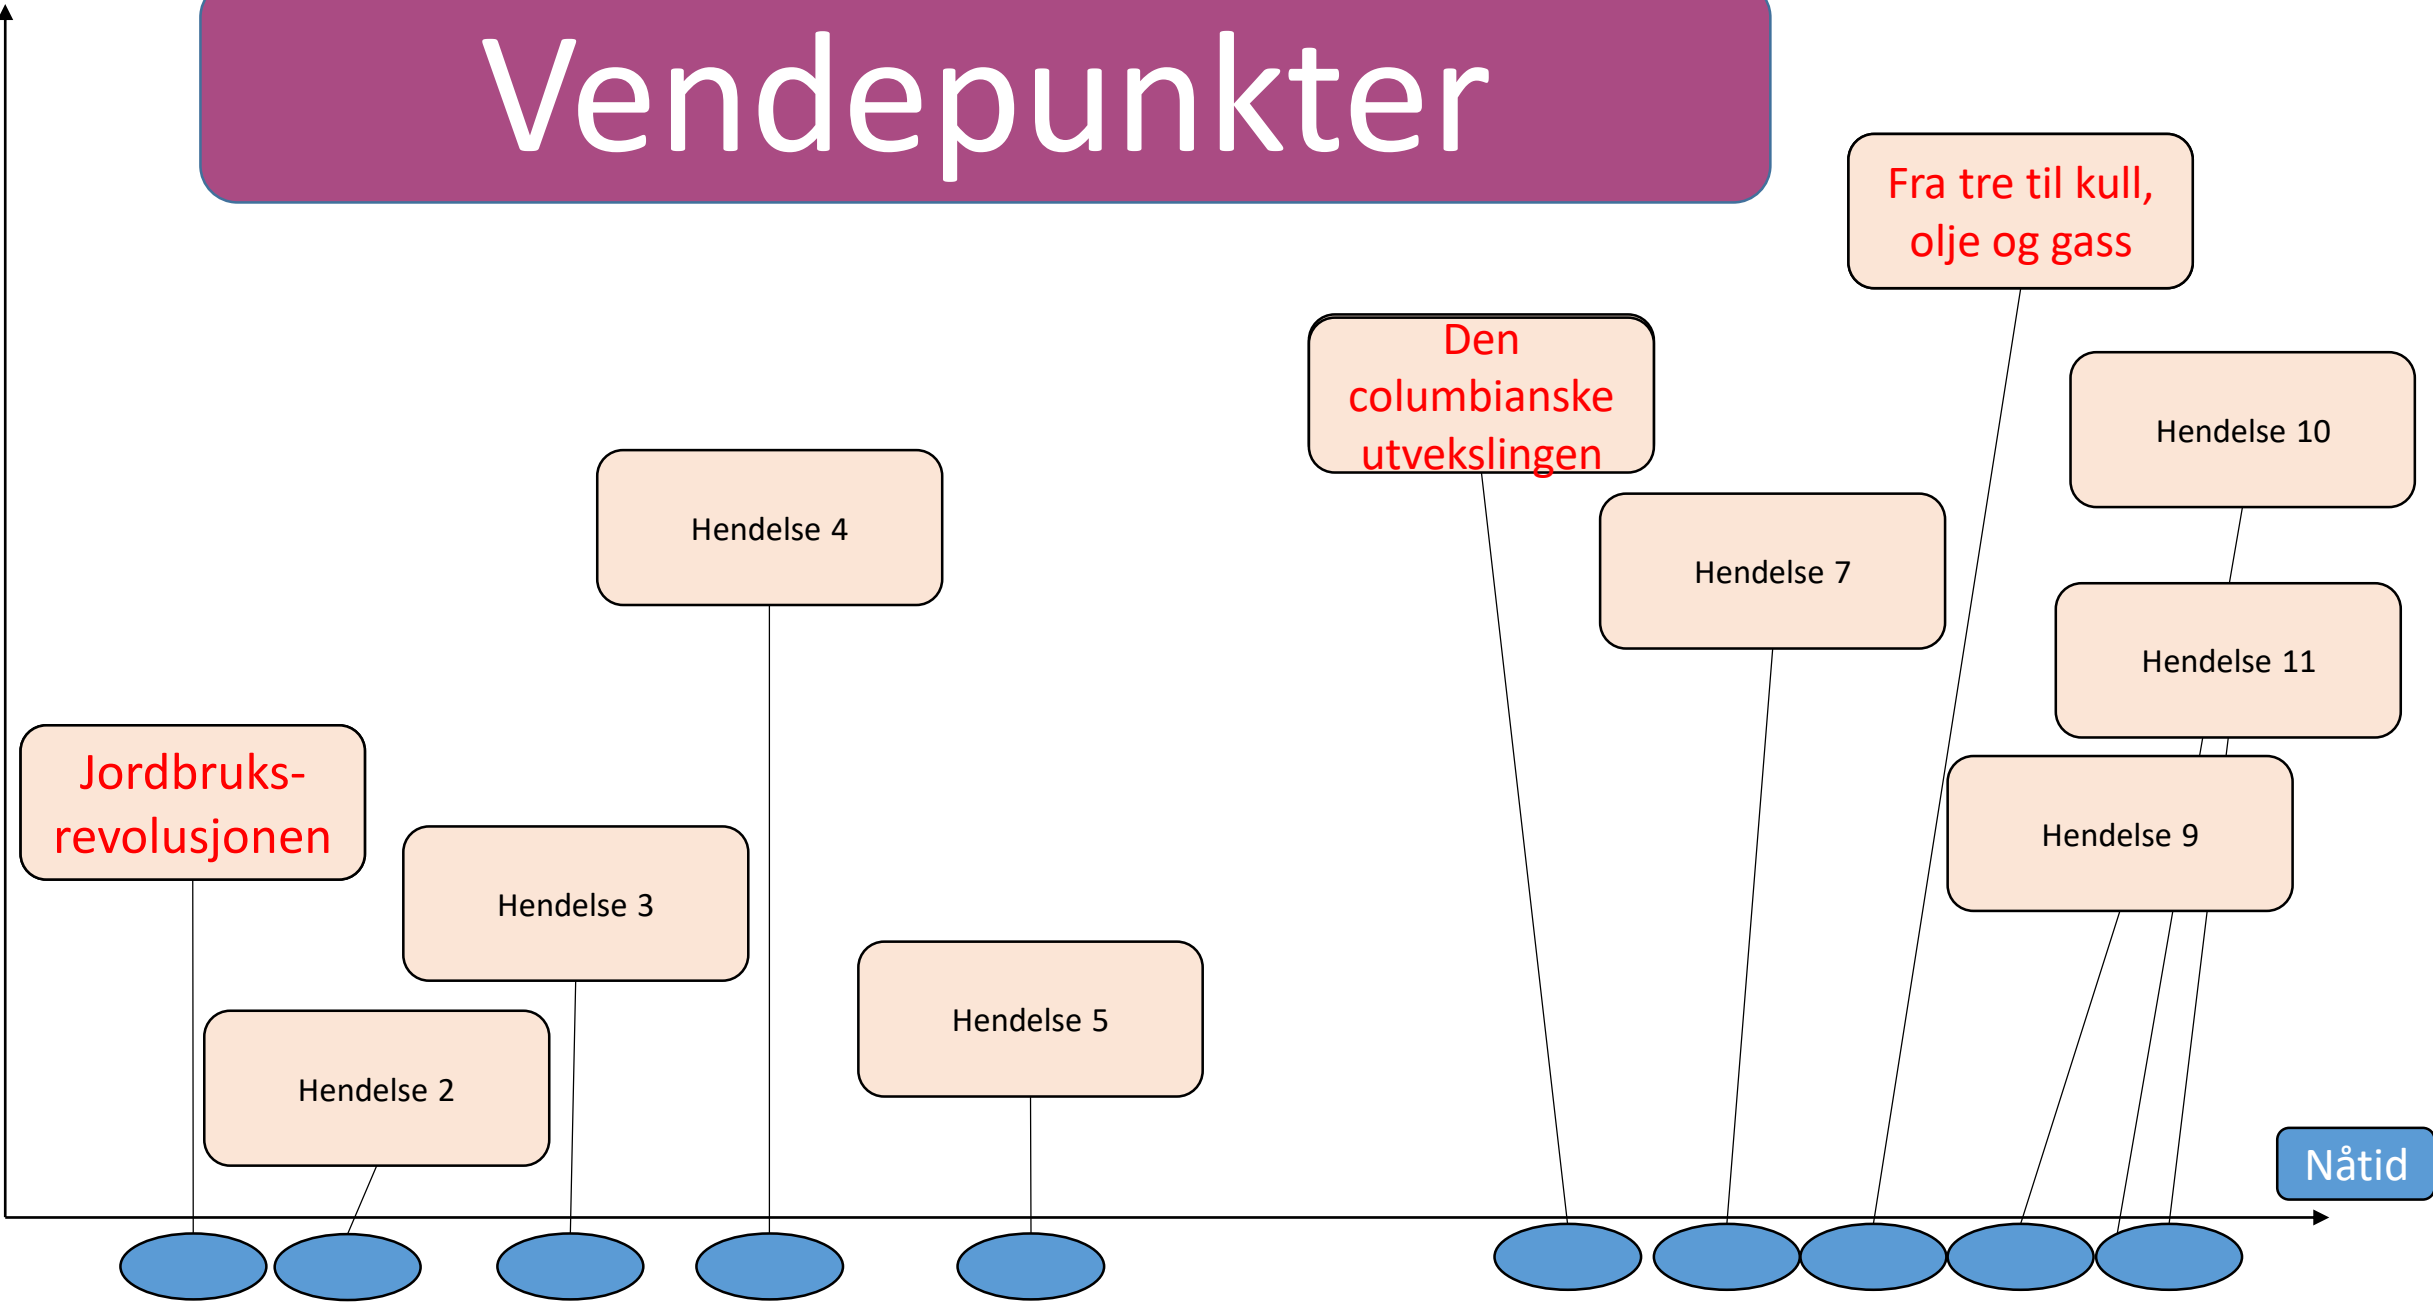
Vendepunkter

Fra tre til kull, olje og gass

Den columbianske utvekslingen

Hendelse 10

Hendelse 4

Hendelse 7

Hendelse 11

Jordbruks-revolusjonen

Hendelse 3

Hendelse 9

Hendelse 5

Hendelse 2

Nåtid